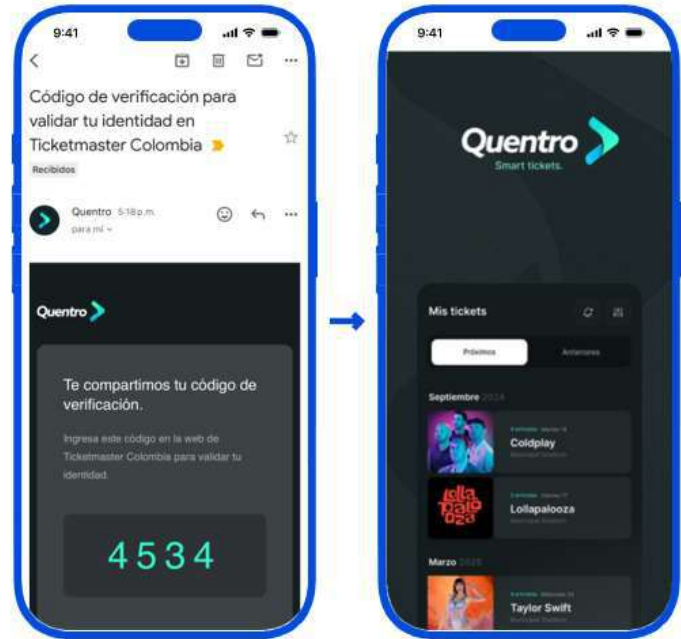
9:41

Código de verificación para validar tu identidad en Ticketmaster Colombia

Recibidos

Quentro 5:18 p.m.
para mí

Quentro

Te compartimos tu código de verificación.

Ingresa este código en la web de Ticketmaster Colombia para validar tu identidad.

4534

9:41

Quentro
Smart tickets.

Mis tickets

Próximos
Anteriores

Septiembre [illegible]

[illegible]
Coldplay
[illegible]

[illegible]
Lollapalooza
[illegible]

Marzo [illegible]

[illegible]
Taylor Swift
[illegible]